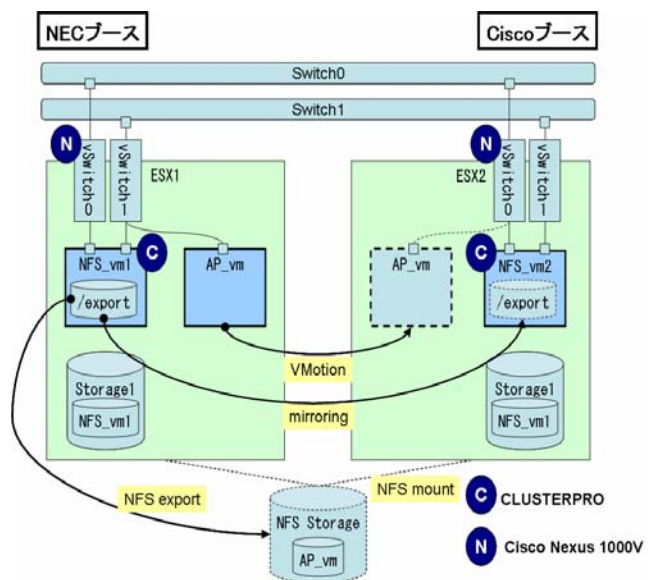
NECブース

Ciscoブース

Switch0

Switch1

N

vSwitch0

vSwitch1

ESX1

C

NFS_vm1

/export

AP_vm

Storage1

NFS_vm1

N

vSwitch0

vSwitch1

ESX2

AP_vm

C

NFS_vm2

/export

Storage1

NFS_vm1

VMotion

mirroring

NFS export

NFS mount

NFS Storage

AP_vm

C CLUSTERPRO

N Cisco Nexus 1000V